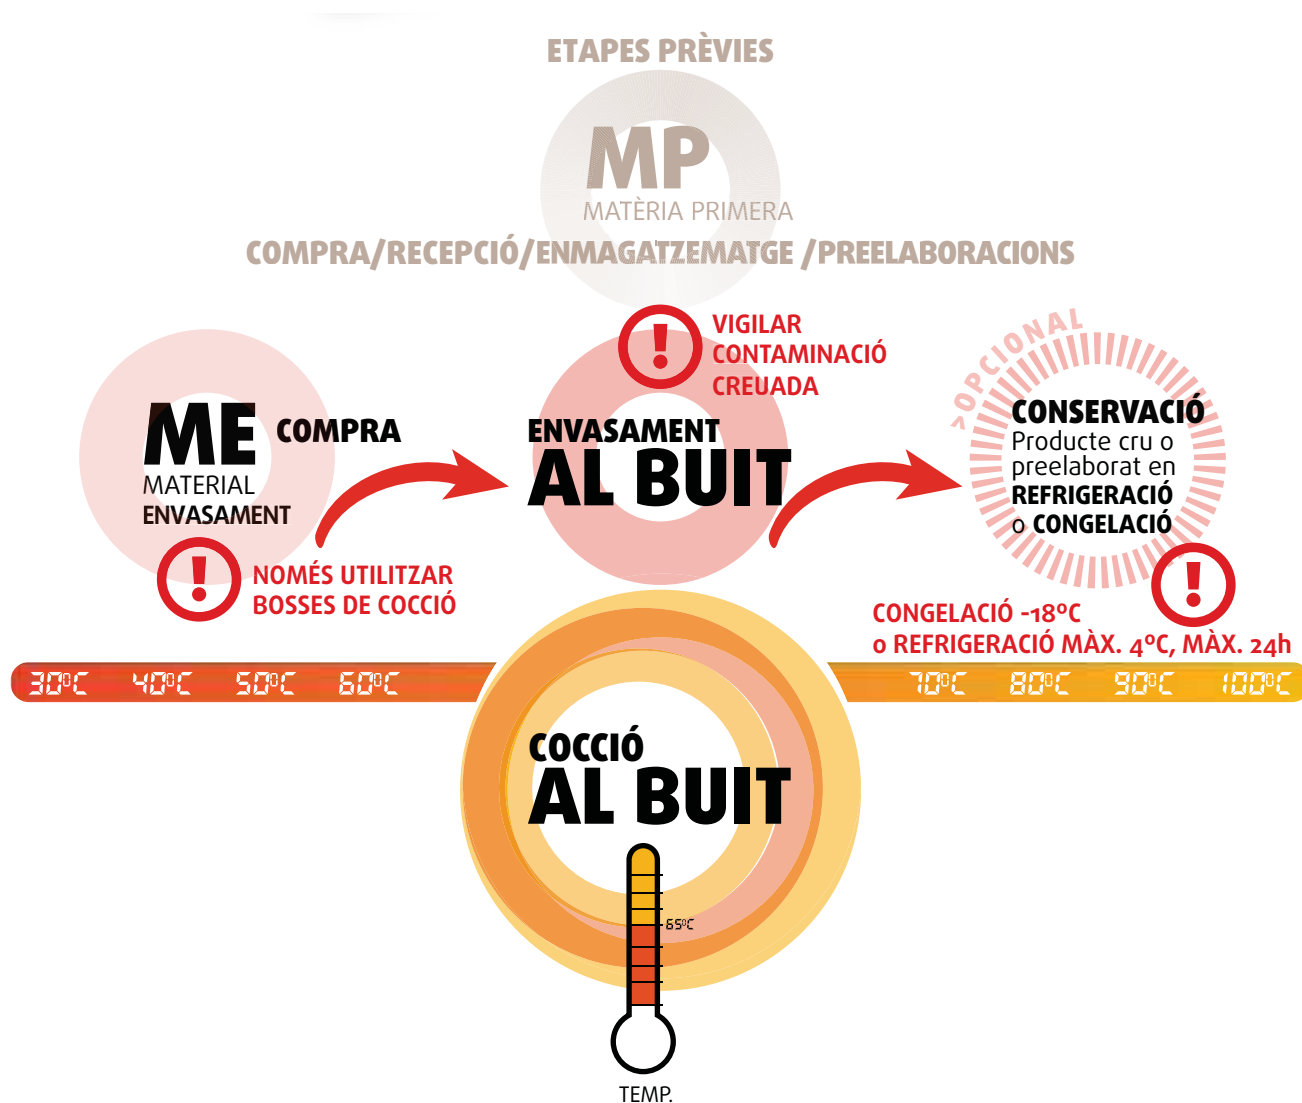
ETAPES PRÈVIES

MP
MATÈRIA PRIMERA

COMPRA/RECEPCIÓ/ENMAGATZEMATGE /PREELABORACIONS

ME
MATERIAL
ENVASAMENT

COMPRA

NOMÉS UTILITZAR BOSSES DE COCCIÓ

VIGILAR CONTAMINACIÓ CREUADA

ENVASAMENT
AL BUIT

>OPCIONAL
CONSERVACIÓ
Producte cru o preelaborat en REFRIGERACIÓ o CONGELACIÓ

CONGELACIÓ -18ºC
o REFRIGERACIÓ MÀX. 4ºC, MÀX. 24h

30ºC 40ºC 50ºC 60ºC 70ºC 80ºC 90ºC 100ºC

COCCIÓ
AL BUIT

65ºC
TEMP.